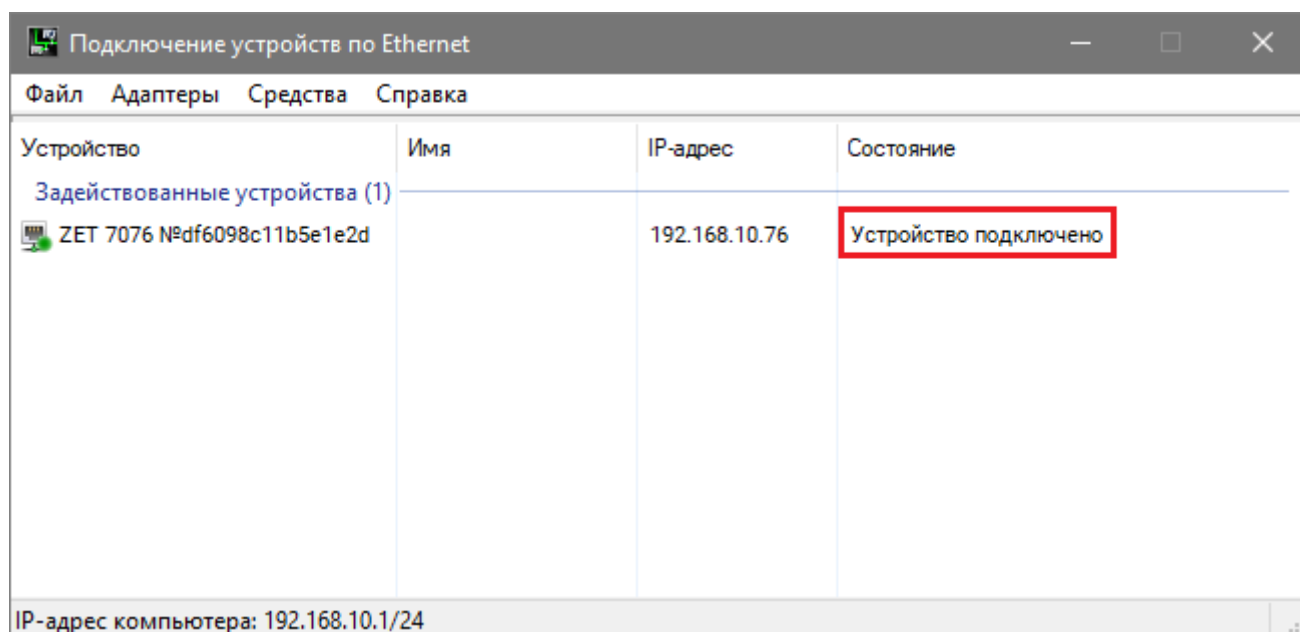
Подключение устройств по Ethernet

Файл Адаптеры Средства Справка

| Устройство | Имя | IP-адрес | Состояние |
|---|---|---|---|
| Задействованные устройства (1) | | | |
| ZET 7076 №df6098c11b5e1e2d | | 192.168.10.76 | Устройство подключено |

IP-адрес компьютера: 192.168.10.1/24